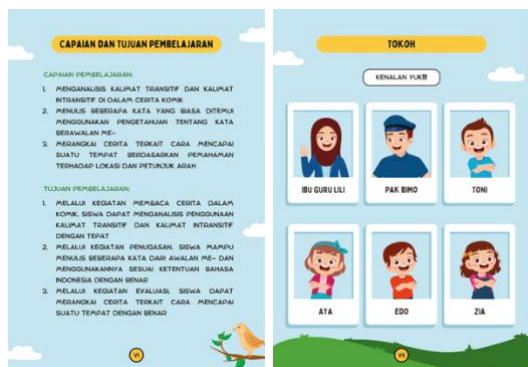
CAPAIAN DAN TUJUAN PEMBELAJARAN

CAPAIAN PEMBELAJARAN:

1. MENGANALISIS KALIMAT TRANSITIF DAN KALIMAT INTRANSITIF DI DALAM CERITA KOMIK
2. MENULIS BEBERAPA KATA YANG BIASA DITEMUI MENGGUNAKAN PENGETAHUAN TENTANG KATA BERAWALAN ME-
3. MERANGKAI CERITA TERKAIT CARA MENCAPAI SUATU TEMPAT BERDASARKAN PEMAHAMAN TERHADAP LOKASI DAN PETUNJUK ARAH

TUJUAN PEMBELAJARAN:

1. MELALUI KEGIATAN MEMBACA CERITA DALAM KOMIK, SISWA DAPAT MENGANALISIS PENGGUNAAN KALIMAT TRANSITIF DAN KALIMAT INTRANSITIF DENGAN TEPAT
2. MELALUI KEGIATAN PENUGASAN, SISWA MAMPU MENULIS BEBERAPA KATA DARI AWALAN ME- DAN MENGGUNAKANNYA SESUAI KETENTUAN BAHASA INDONESIA DENGAN BENAR
3. MELALUI KEGIATAN EVALUASI, SISWA DAPAT MERANGKAI CERITA TERKAIT CARA MENCAPAI SUATU TEMPAT DENGAN BENAR

VI

TOKOH

KENALAN YUK!!!

IBU GURU LILI

PAK BIMO

TONI

AYA

EDO

ZIA

VII